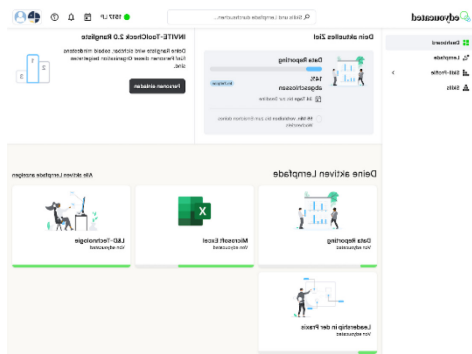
edyoucated

Dashboard
Lernpfade
Skill-Profile
Skills

Skills und Lernpfade durchsuchen...
1537 XP

Dein aktuelles Ziel

Data Reporting
14%
abgeschlossen
34 Tage bis zur Deadline

Mit 18h / Woche erreichst du das Ziel rechtzeitig.

INVITE-ToolCheck 2.0 Rangliste

Deine Rangliste wird sichtbar, sobald mindestens fünf Personen dieser Organisation beigetreten sind.

Personen einladen

1
2
3

Deine aktiven Lernpfade

Alle aktiven Lernpfade anzeigen

Data Reporting
Von edyoucated

Microsoft Excel
Von edyoucated

L&D-Technologie
Von edyoucated

Leadership in der Praxis
Von edyoucated